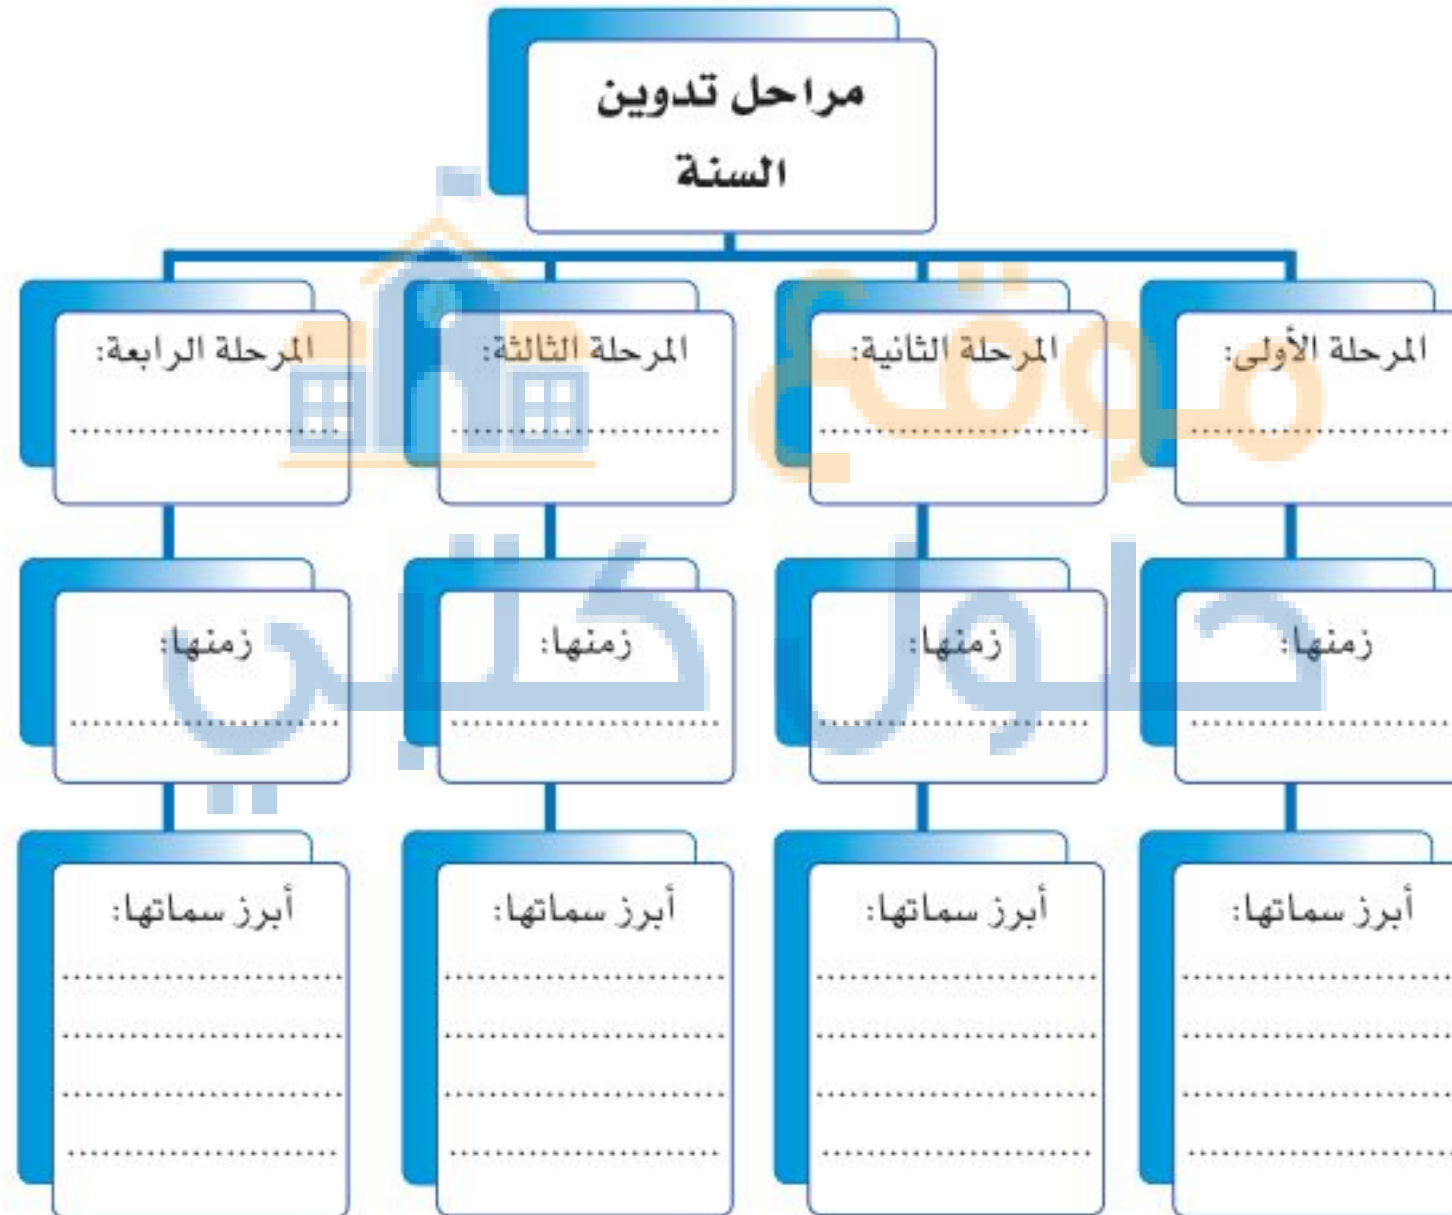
مراحل تدوين السنة

المرحلة الأولى:
..............................

زمنها:
..............................

أبرز سماتها:
..............................
..............................
..............................
..............................

المرحلة الثانية:
..............................

زمنها:
..............................

أبرز سماتها:
..............................
..............................
..............................
..............................

المرحلة الثالثة:
..............................

زمنها:
..............................

أبرز سماتها:
..............................
..............................
..............................
..............................

المرحلة الرابعة:
..............................

زمنها:
..............................

أبرز سماتها:
..............................
..............................
..............................
..............................

موقع حلول كتابي